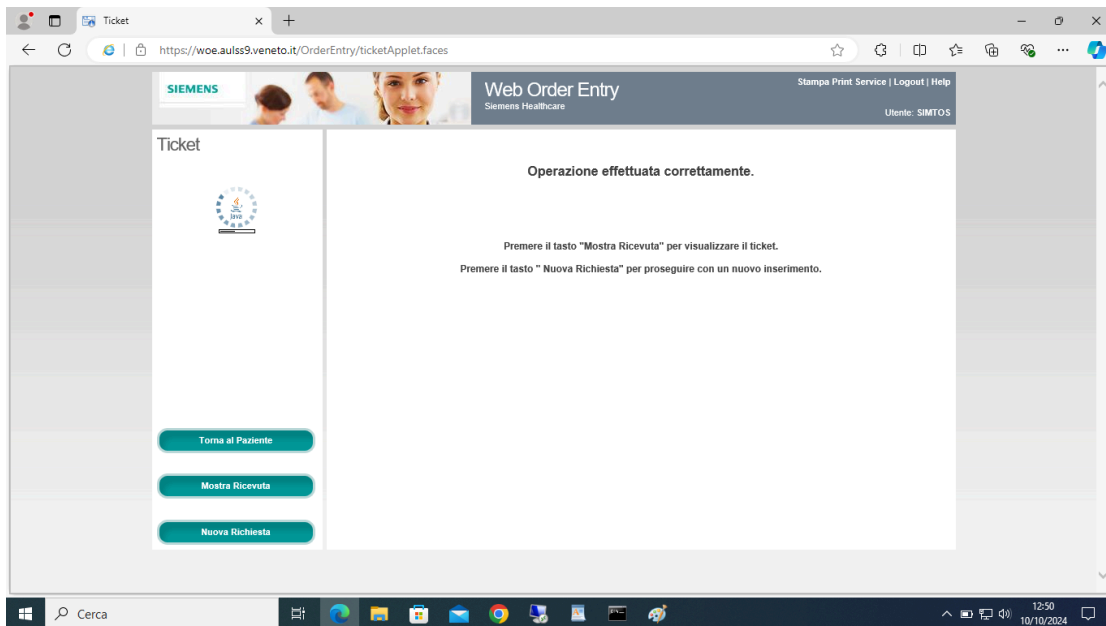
Ticket

https://woe.aulss9.veneto.it/OrderEntry/ticketApplet.faces

SIEMENS

Web Order Entry
Siemens Healthcare

Stampa Print Service | Logout | Help

Utente: SIMTOS

Ticket

Java

Operazione effettuata correttamente.

Premere il tasto "Mostra Ricevuta" per visualizzare il ticket.

Premere il tasto " Nuova Richiesta" per proseguire con un nuovo inserimento.

Torna al Paziente

Mostra Ricevuta

Nuova Richiesta

Cerca

12:50
10/10/2024